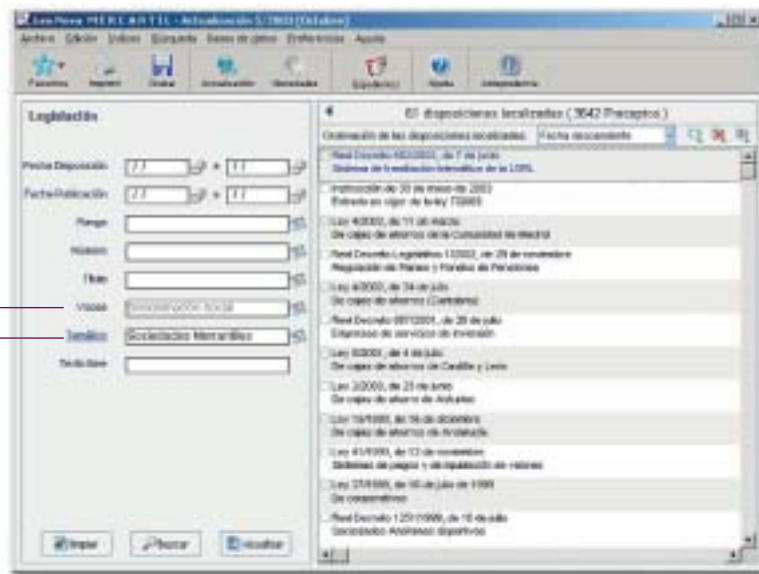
Lex Nova MERCANTIL - Actualización 5/2003 (Octubre)

Archivo Edición Valores Búsqueda Bases de datos Preferencias Ayuda

Favoritos Imprimir Grabar Actualización Novedades Expedientes Ayuda Jurisprudencia

Legislación

Fecha Disposición / / a / /

Fecha Publicación / / a / /

Rango

Número

Título

Voces Denominación social

Temático Sociedades Mercantiles

Texto libre

Limpiar Buscar Visualizar

61 disposiciones localizadas ( 3642 Preceptos )

Ordenación de las disposiciones localizadas: Fecha documento

Real Decreto 692/2003, de 7 de junio
Sistema de liquidación telemática de la LSRL

Instrucción de 30 de mayo de 2003
Entrada en vigor de la ley 7/2003

Ley 4/2003, de 11 de marzo
De cajas de ahorros de la Comunidad de Madrid

Real Decreto Legislativo 1/2002, de 29 de noviembre
Regulación de Planes y Fondos de Pensiones

Ley 4/2002, de 24 de julio
De cajas de ahorros (Cantabria)

Real Decreto 867/2001, de 20 de julio
Empresas de servicios de inversión

Ley 5/2001, de 4 de julio
De cajas de ahorros de Castilla y León

Ley 2/2000, de 23 de junio
De cajas de ahorro de Asturias

Ley 15/1999, de 16 de diciembre
De cajas de ahorros de Andalucía

Ley 41/1999, de 12 de noviembre
Sistemas de pagos y de liquidación de valores

Ley 27/1999, de 16 de julio de 1999
De cooperativas

Real Decreto 1251/1999, de 16 de julio
Sociedades Anónimas deportivas